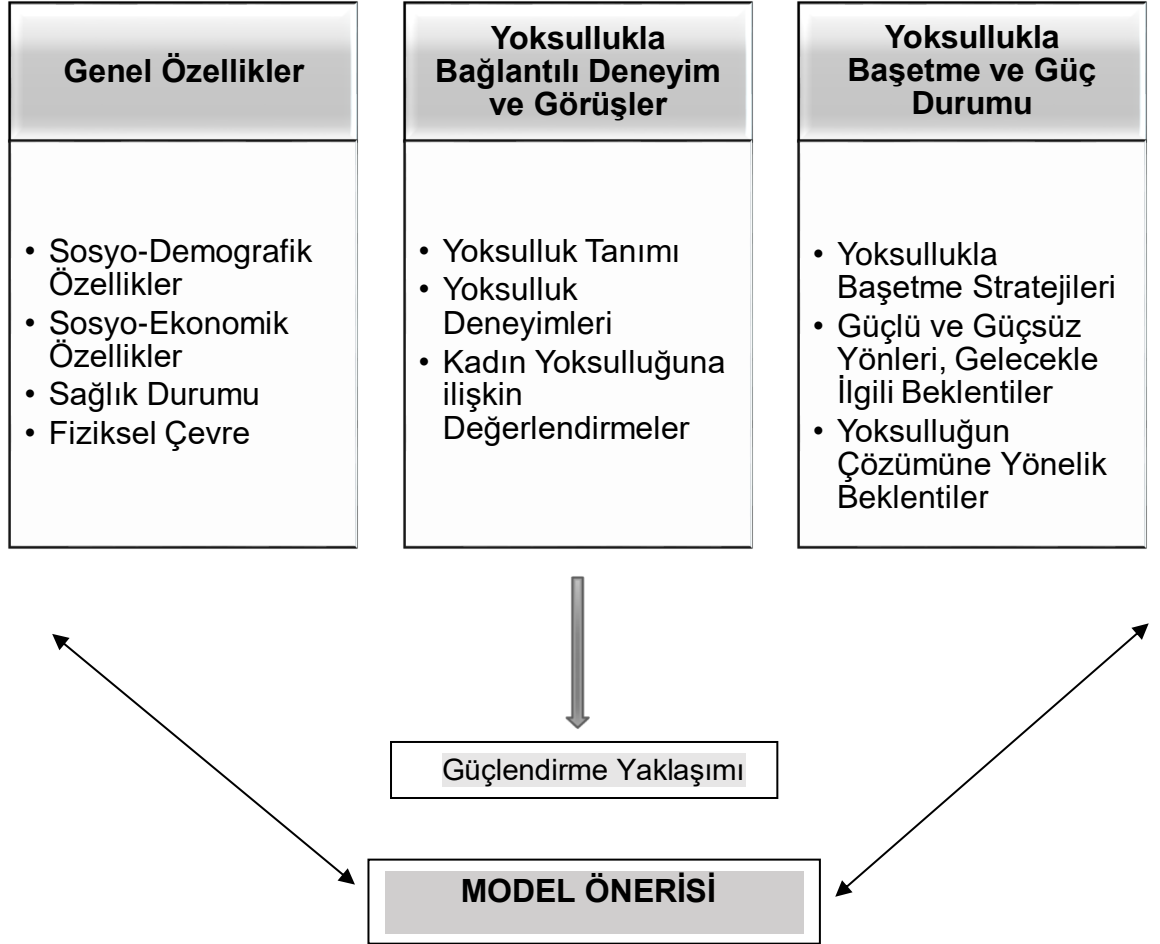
Genel Özellikler

Yoksullukla Bağlantılı Deneyim ve Görüşler

Yoksullukla Başetme ve Güç Durumu

• Sosyo-Demografik Özellikler
• Sosyo-Ekonomik Özellikler
• Sağlık Durumu
• Fiziksel Çevre

• Yoksulluk Tanımı
• Yoksulluk Deneyimleri
• Kadın Yoksulluğuna ilişkin Değerlendirmeler

• Yoksullukla Başetme Stratejileri
• Güçlü ve Güçsüz Yönleri, Gelecekle İlgili Beklentiler
• Yoksulluğun Çözümüne Yönelik Beklentiler

Güçlendirme Yaklaşımı

MODEL ÖNERİSİ